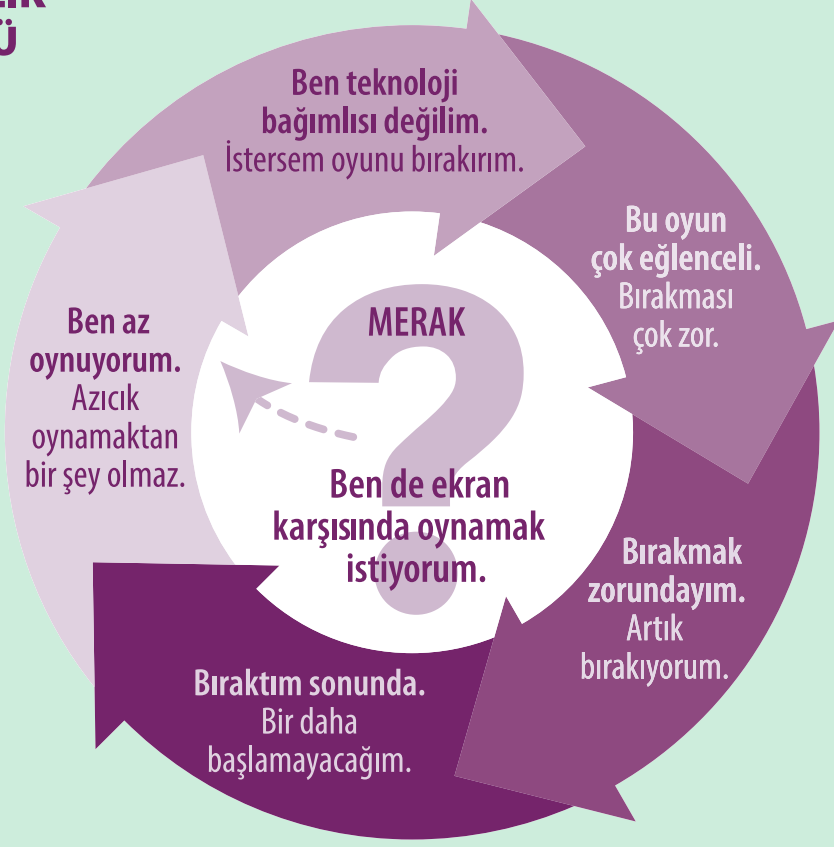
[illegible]

Ben teknoloji bağımlısı değilim. İstersem oyunu bırakırım.

Bu oyun çok eğlenceli. Bırakması çok zor.

Bırakmak zorundayım. Artık bırakıyorum.

Bıraktım sonunda. Bir daha başlamayacağım.

Ben az oynuyorum. Azıcık oynamaktan bir şey olmaz.

MERAK

Ben de ekran karşısında oynamak istiyorum.